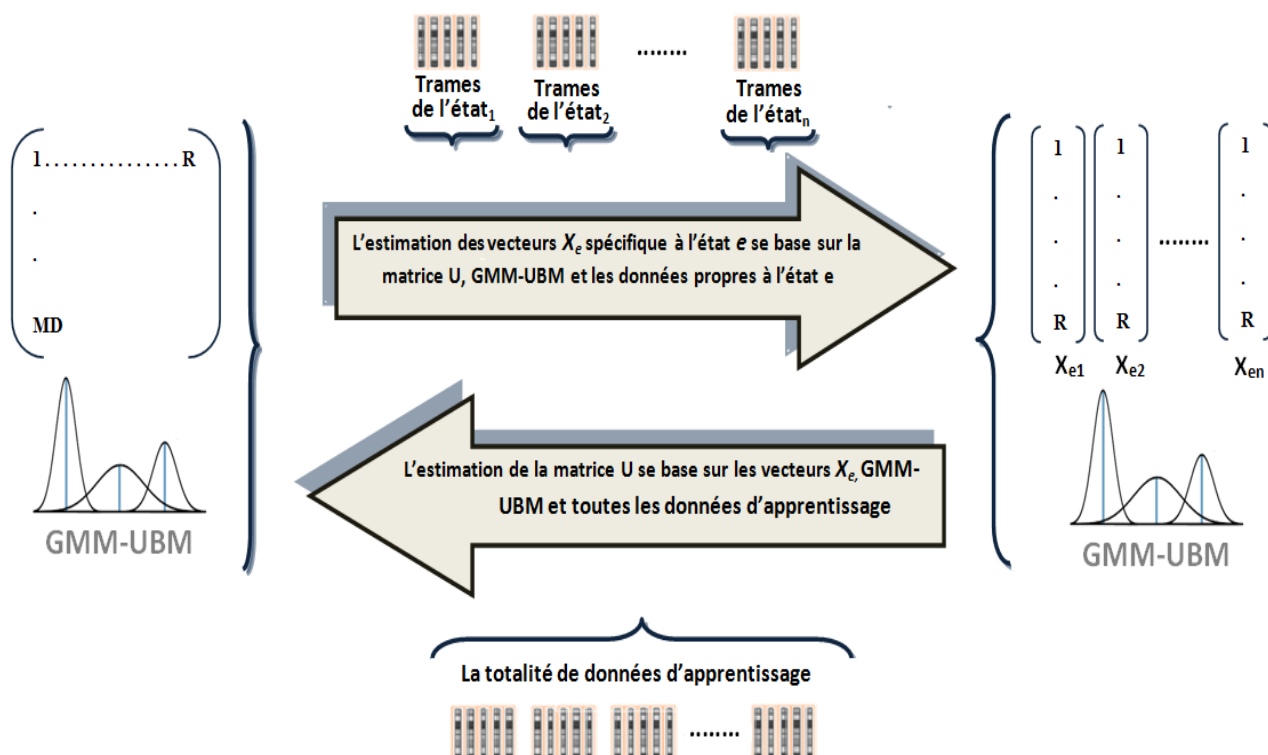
........

Trames de l'état$_1$

Trames de l'état$_2$

Trames de l'état$_n$

1................R

.

.

MD

GMM-UBM

L'estimation des vecteurs $X_e$ spécifique à l'état $e$ se base sur la matrice U, GMM-UBM et les données propres à l'état e

1 . . . R

1 . . . R

........

1 . . . R

$X_{e1}$ $X_{e2}$ $X_{en}$

L'estimation de la matrice U se base sur les vecteurs $X_e$, GMM-UBM et toutes les données d'apprentissage

GMM-UBM

La totalité de données d'apprentissage

........